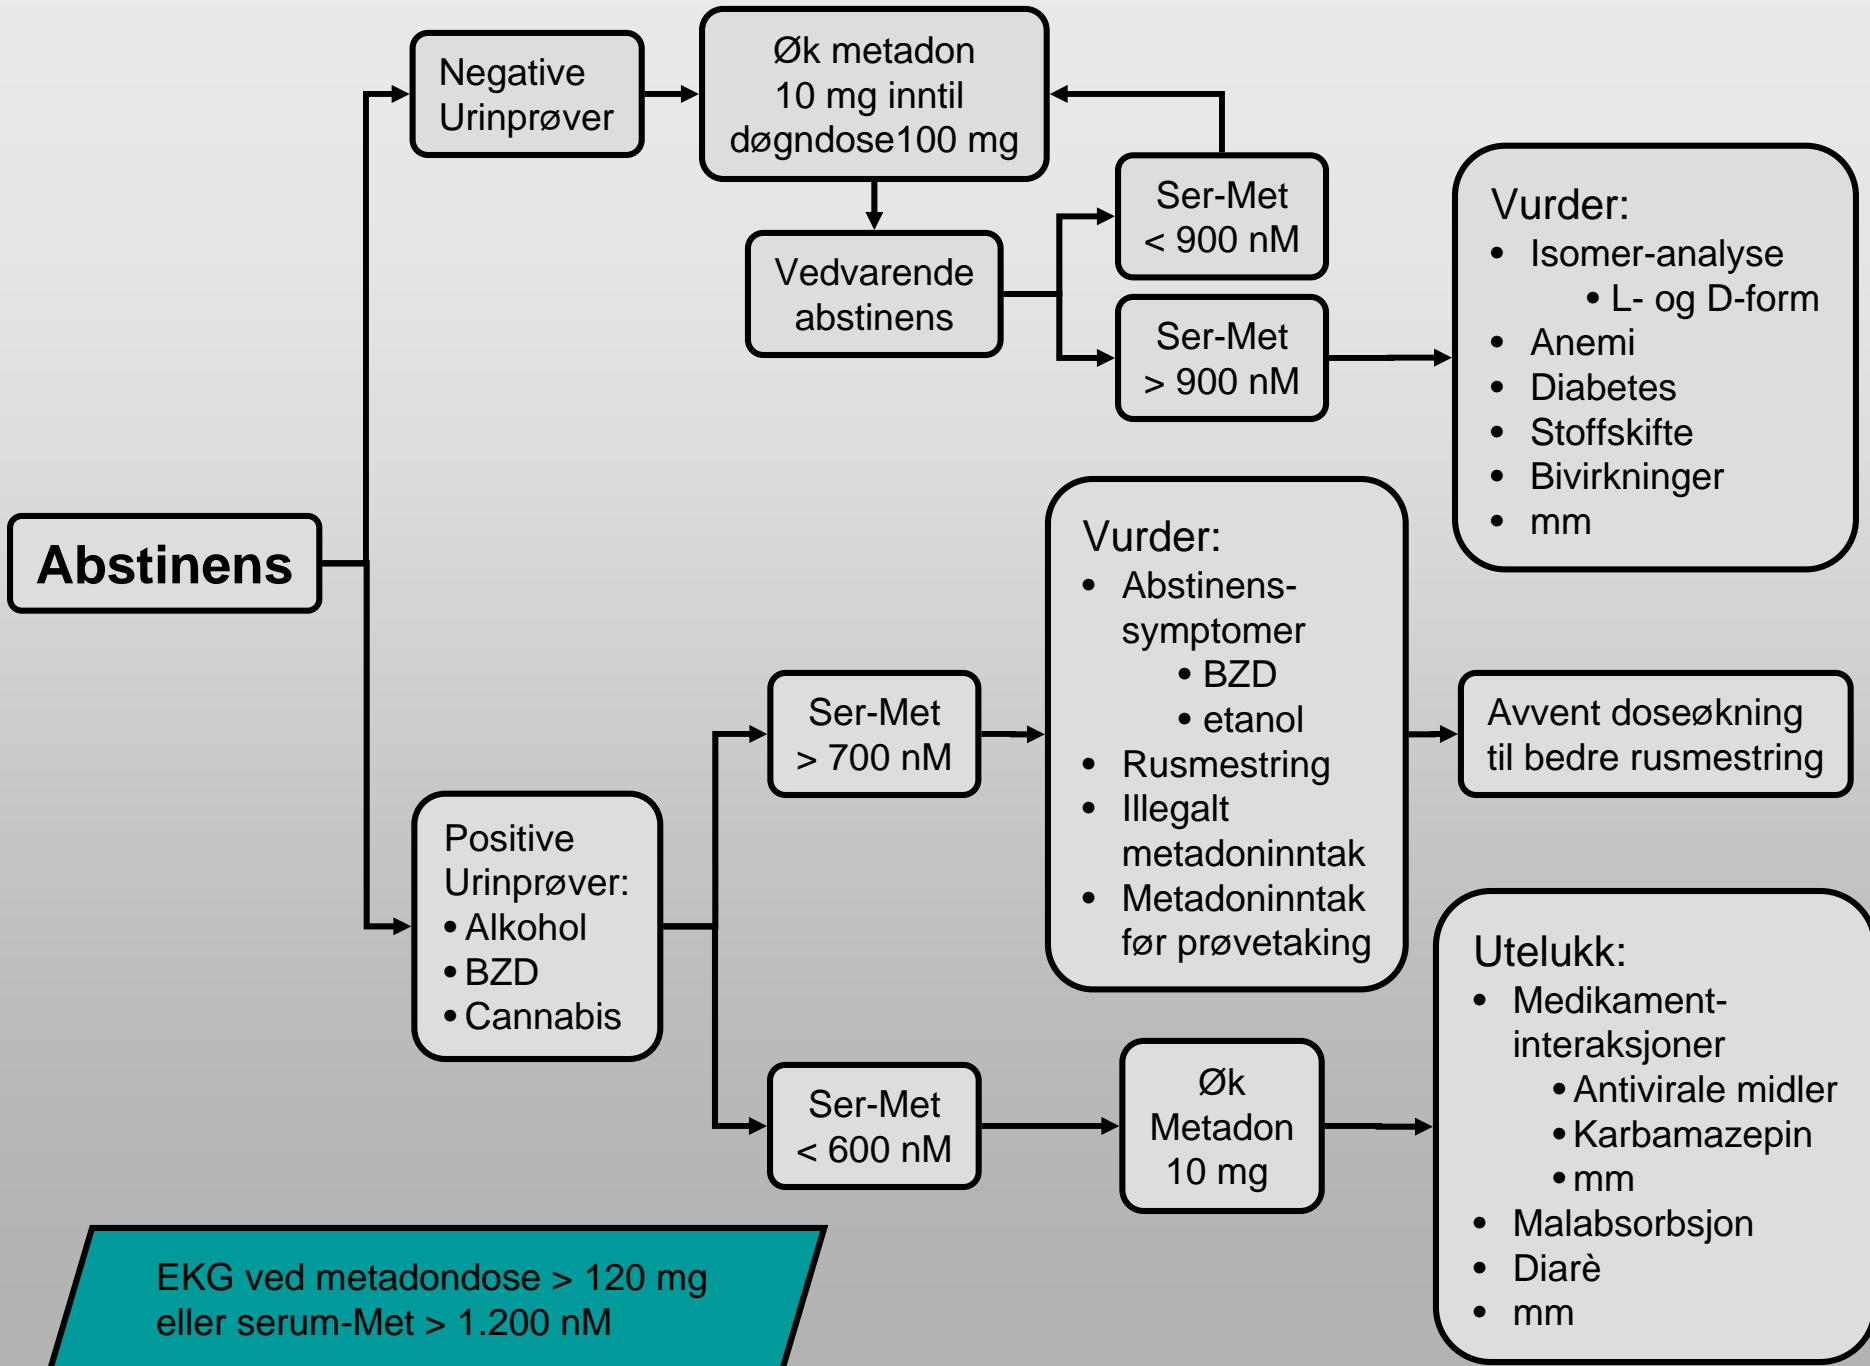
Abstinens

Negative Urinprøver

Øk metadon
10 mg inntil
døgndose100 mg

Vedvarende abstinens

Ser-Met
< 900 nM

Ser-Met
> 900 nM

Vurder:
• Isomer-analyse
  • L- og D-form
• Anemi
• Diabetes
• Stoffskifte
• Bivirkninger
• mm

Positive Urinprøver:
• Alkohol
• BZD
• Cannabis

Ser-Met
> 700 nM

Vurder:
• Abstinens-symptomer
  • BZD
  • etanol
• Rusmestring
• Illegalt metadoninntak
• Metadoninntak før prøvetaking

Avvent doseøkning til bedre rusmestring

Ser-Met
< 600 nM

Øk
Metadon
10 mg

Utelukk:
• Medikament-interaksjoner
  • Antivirale midler
  • Karbamazepin
  • mm
• Malabsorbsjon
• Diarè
• mm

EKG ved metadondose > 120 mg
eller serum-Met > 1.200 nM